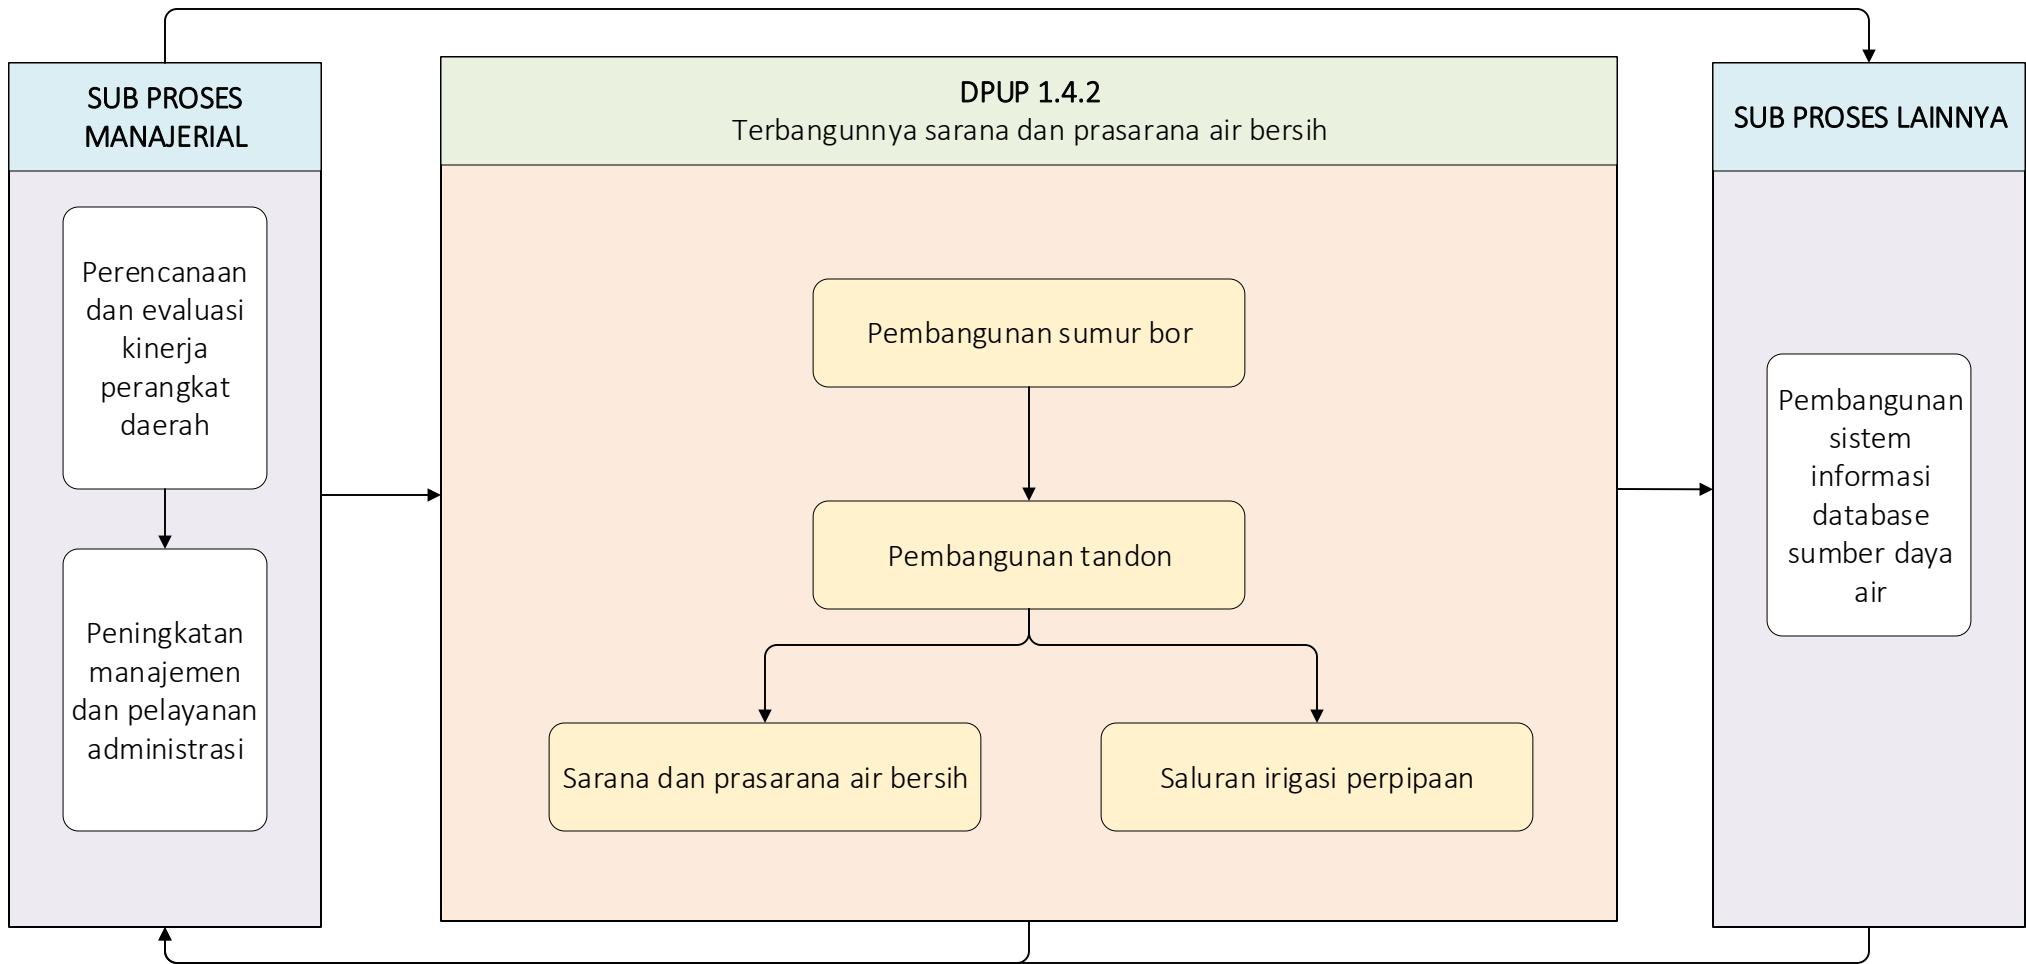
SUB PROSES MANAJERIAL

Perencanaan dan evaluasi kinerja perangkat daerah

Peningkatan manajemen dan pelayanan administrasi

DPUP 1.4.2
Terbangunnya sarana dan prasarana air bersih

Pembangunan sumur bor

Pembangunan tandon

Sarana dan prasarana air bersih

Saluran irigasi perpipaan

SUB PROSES LAINNYA

Pembangunan sistem informasi database sumber daya air